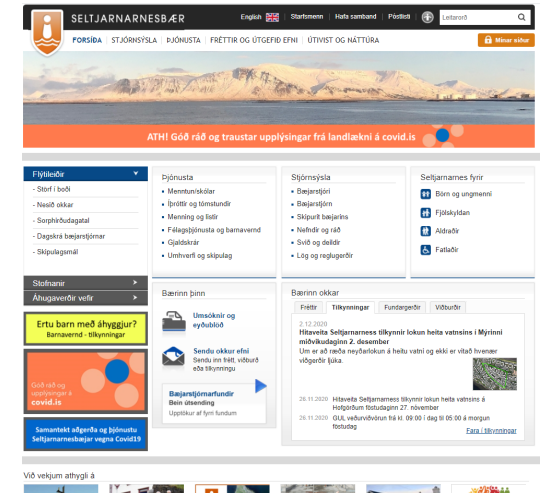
SELTJARNARNESBÆR

English | Starfsmenn | Hafa samband | Póstlisti | Leitarorð

FORSÍÐA | STJÓRNSÝSLA | ÞJÓNUSTA | FRÉTTIR OG ÚTGEFIÐ EFNI | ÚTIVIST OG NÁTTÚRA

Mínar síður

ATH! Góð ráð og traustar upplýsingar frá landlækni á covid.is

Flýtileiðir
- Störf í boði
- Nesið okkar
- Sorphirðudagatal
- Dagskrá bæjarstjórnar
- Skipulagsmál

Stofnanir
Áhugaverðir vefir

Ertu barn með áhyggjur?
Barnavernd - tilkynningar

Góð ráð og upplýsingar á covid.is

Samantekt aðgerða og þjónustu Seltjarnarnesbæjar vegna Covid19

Þjónusta
- Menntun/skólar
- Íþróttir og tómstundir
- Menning og listir
- Félagsþjónusta og barnavernd
- Gjaldskrár
- Umhverfi og skipulag

Stjórnsýsla
- Bæjarstjóri
- Bæjarstjórn
- Skipurit bæjarins
- Nefndir og ráð
- Svið og deildir
- Lög og reglugerðir

Seltjarnarnes fyrir
Börn og ungmenni
Fjölskyldan
Aldraðir
Fatlaðir

Bærinn þinn
Umsóknir og eyðublöð
Sendu okkur efni
Sendu inn frétt, viðburð eða tilkynningu
Bæjarstjórnarfundir
Bein útsending
Upptökur af fyrri fundum

Bærinn okkar
Fréttir | Tilkynningar | Fundargerðir | Viðburðir

2.12.2020
Hitaveita Seltjarnarness tilkynnir lokun heita vatnsins í Mýrinni miðvikudaginn 2. desember
Um er að ræða neyðarlokun á heitu vatni og ekki er vitað hvenær viðgerðir ljúka.

26.11.2020 Hitaveita Seltjarnarness tilkynnir lokun heita vatnsins á Hofgörðum föstudaginn 27. nóvember
26.11.2020 GUL veðurviðvörun frá kl. 09:00 í dag til 05:00 á morgun föstudag

Fara í tilkynningar

Við vekjum athygli á